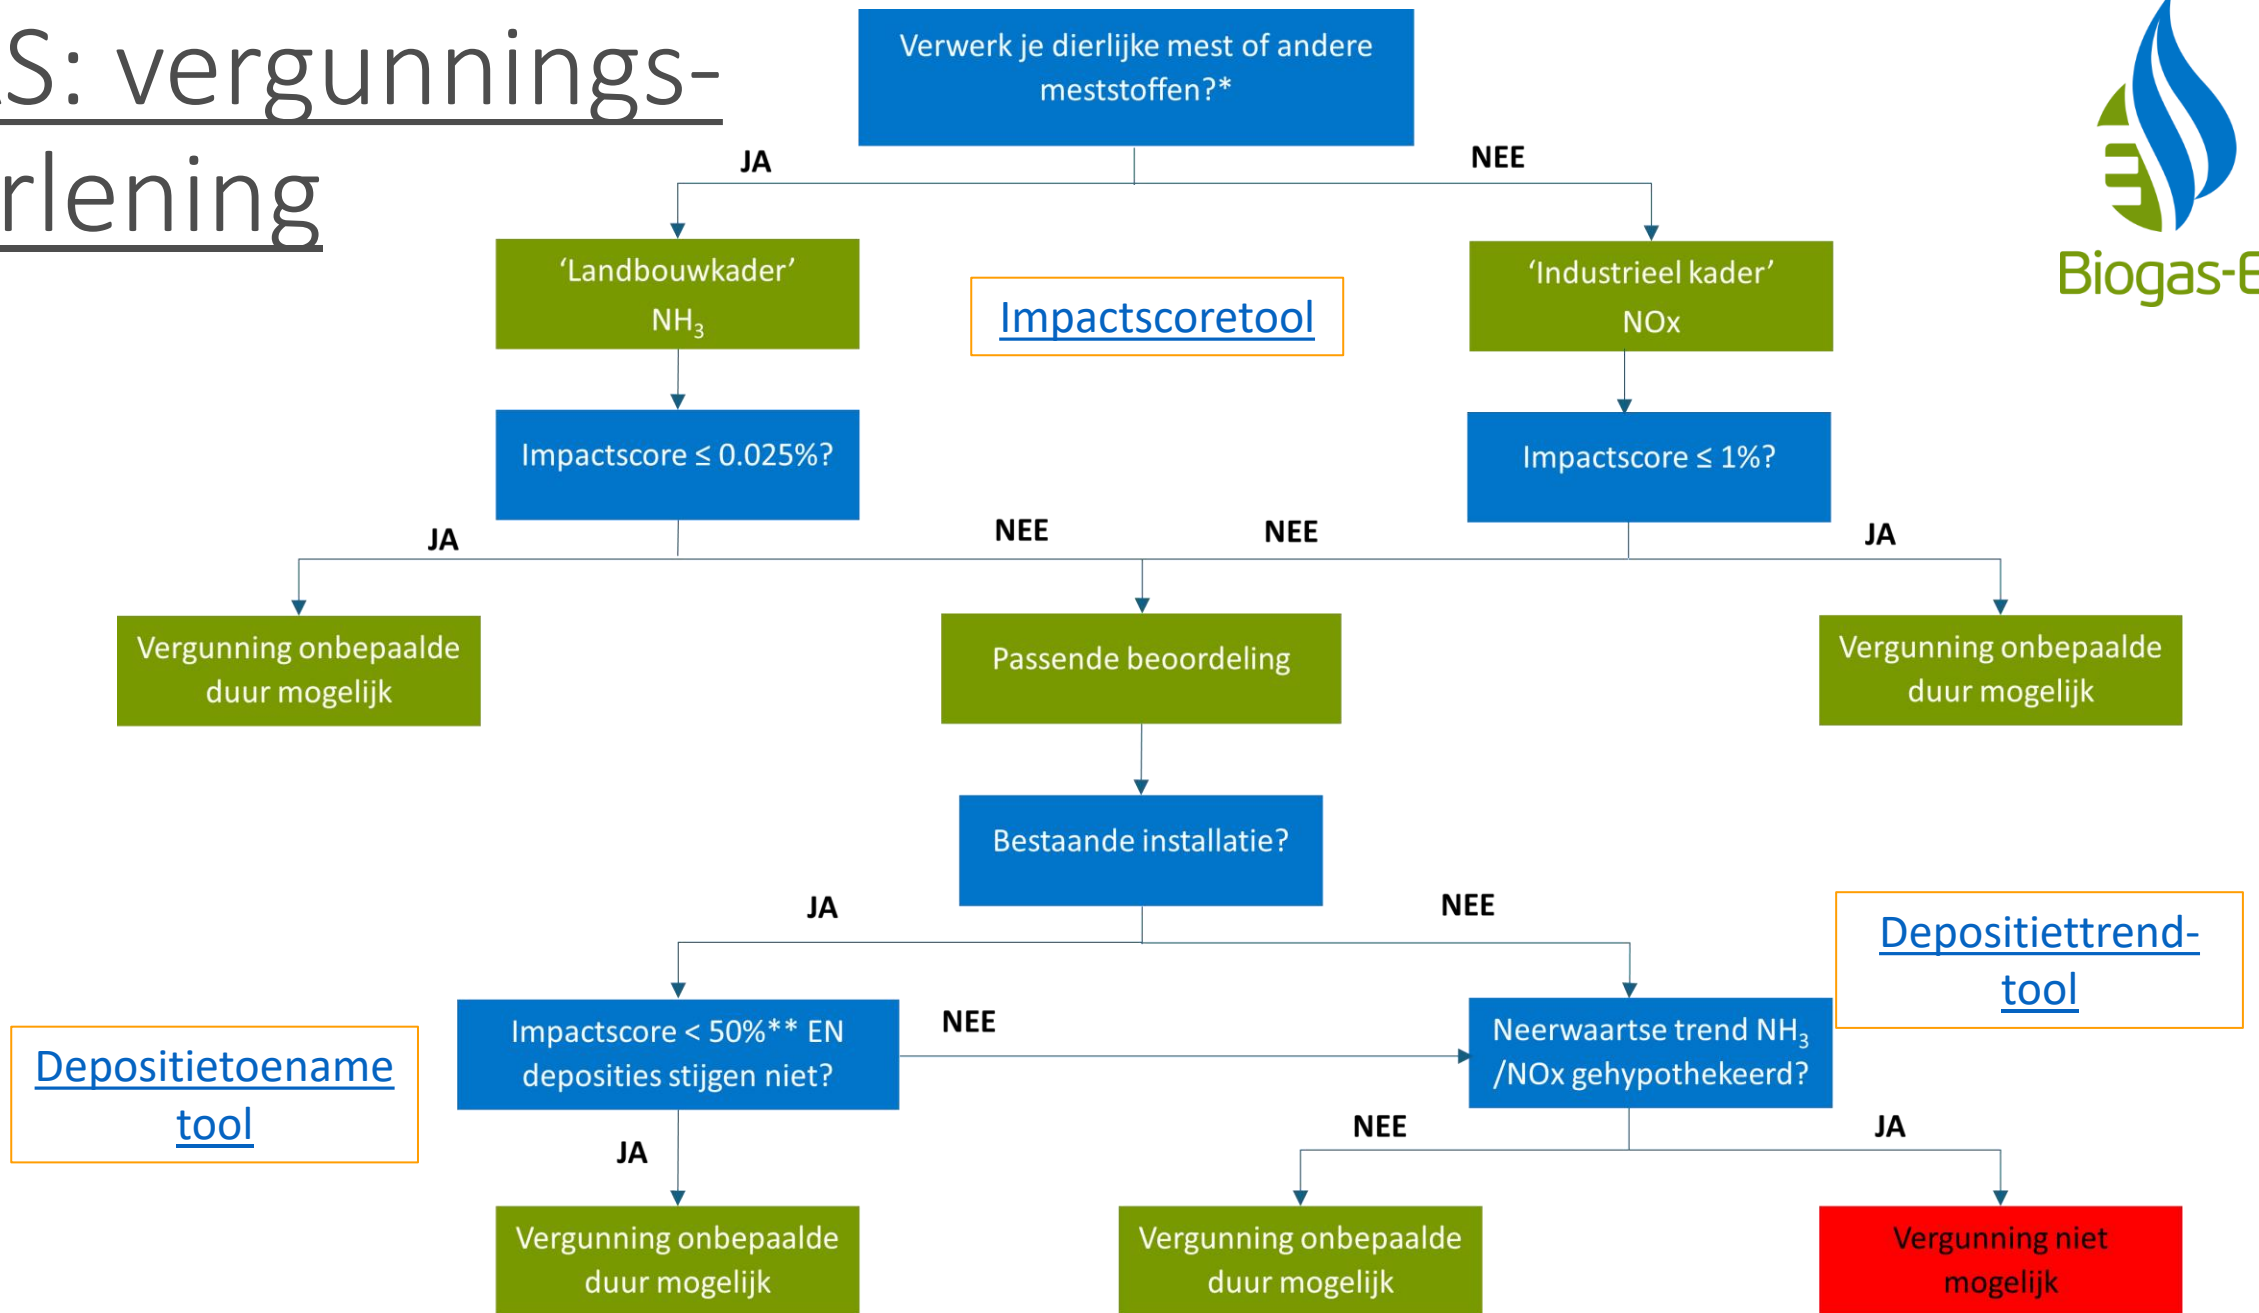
S: vergunnings-
rlening

Verwerk je dierlijke mest of andere meststoffen?*

JA

NEE

'Landbouwkader' $NH_3$

Impactscoretool

'Industrieel kader' NOx

Impactscore ≤ 0.025%?

Impactscore ≤ 1%?

JA

NEE

NEE

JA

Vergunning onbepaalde duur mogelijk

Passende beoordeling

Vergunning onbepaalde duur mogelijk

Bestaande installatie?

JA

NEE

Depositiettrend-tool

Impactscore < 50%** EN deposities stijgen niet?

NEE

Neerwaartse trend $NH_3$ /NOx gehypothekeerd?

Depositietoename tool

JA

NEE

JA

Vergunning onbepaalde duur mogelijk

Vergunning onbepaalde duur mogelijk

Vergunning niet mogelijk

Biogas-E